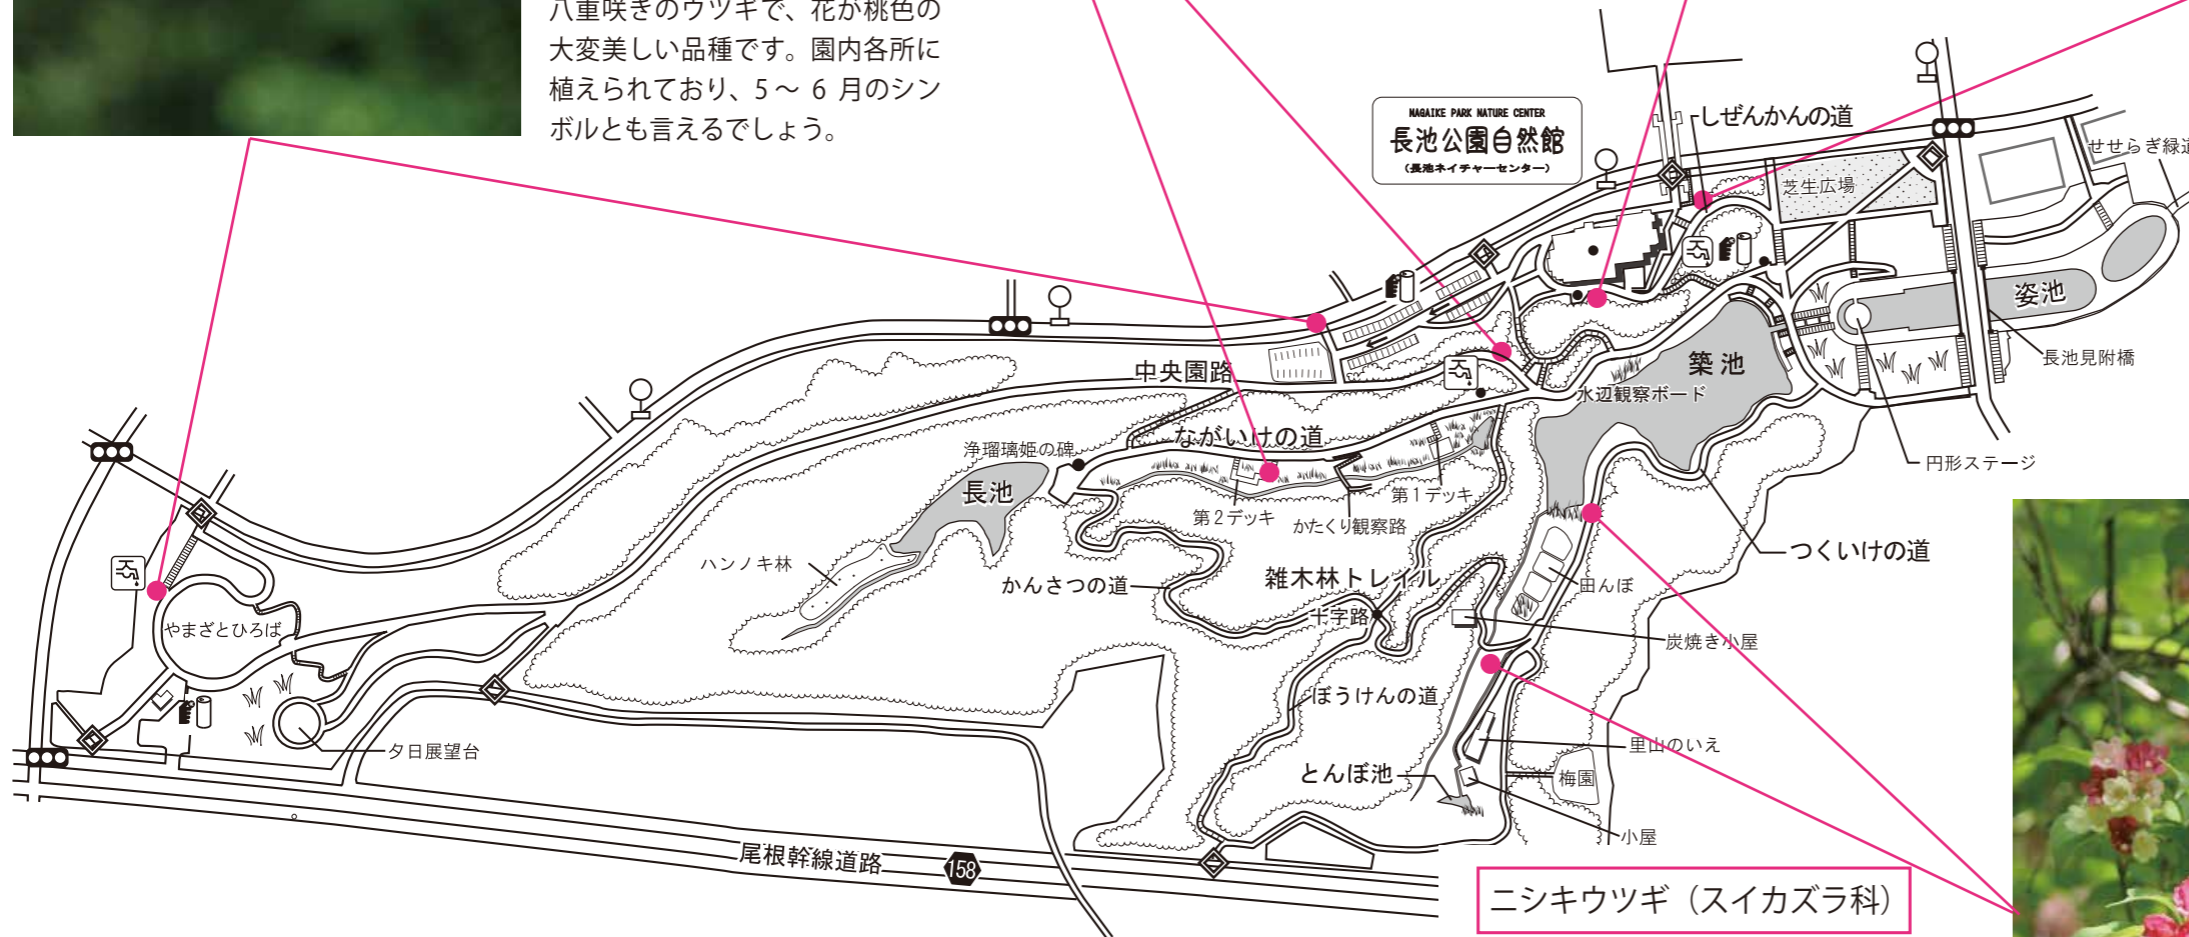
八重咲きのウツギで、花が桃色の大変美しい品種です。園内各所に植えられており、5～6月のシンボルとも言えるでしょう。

NAGAIKE PARK NATURE CENTER
長池公園自然館
（長池ネイチャーセンター）

しぜんかんの道
せせらぎ緑道
芝生広場
姿池
長池見附橋
築池
水辺観察ボード
円形ステージ
中央園路
ながいけの道
浄瑠璃姫の碑
長池
第1デッキ
第2デッキ
かたくり観察路
つくいけの道
ハンノキ林
かんさつの道
雑木林トレイル
田んぼ
十字路
炭焼き小屋
やまざとひろば
ぼうけんの道
里山のいえ
夕日展望台
とんぼ池
梅園
小屋
尾根幹線道路
158
ニシキウツギ（スイカズラ科）